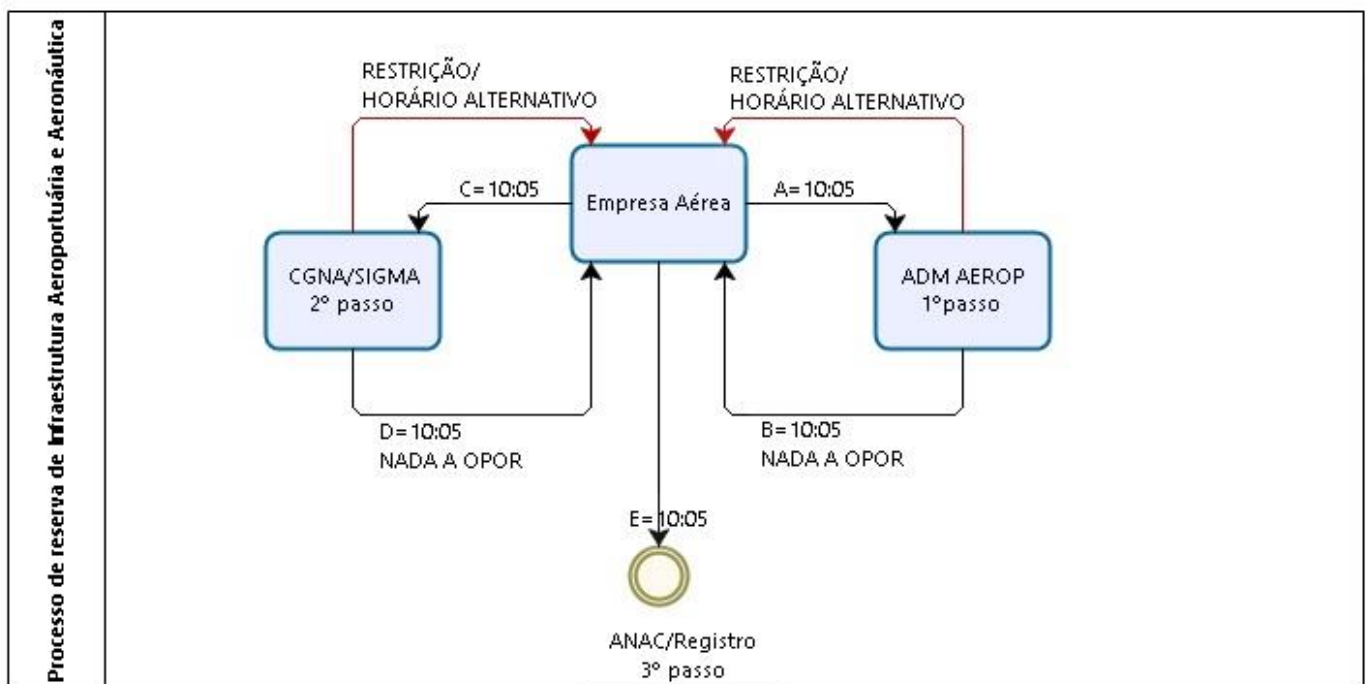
Processo de reserva de Infraestrutura Aeroportuária e Aeronáutica

RESTRIÇÃO/
HORÁRIO ALTERNATIVO

RESTRIÇÃO/
HORÁRIO ALTERNATIVO

C= 10:05

Empresa Aérea

A= 10:05

CGNA/SIGMA
2° passo

ADM AEROP
1°passo

D= 10:05
NADA A OPOR

B= 10:05
NADA A OPOR

E= 10:05

ANAC/Registro
3° passo